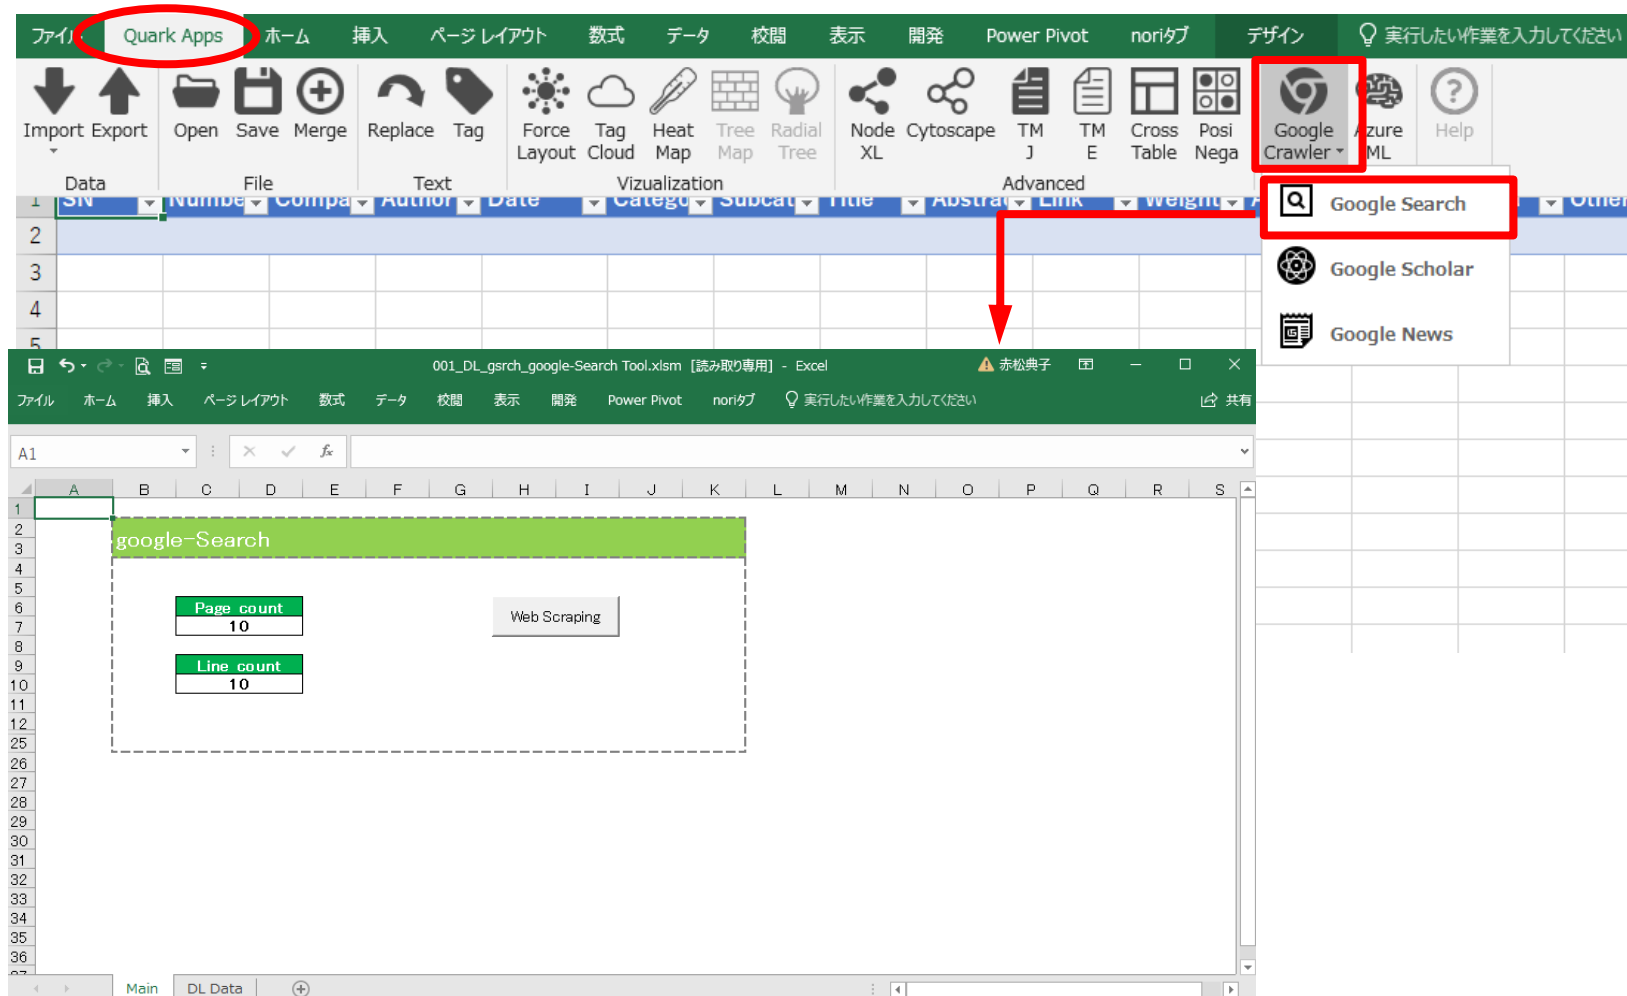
ファイル Quark Apps ホーム 挿入 ページ レイアウト 数式 データ 校閲 表示 開発 Power Pivot noriタブ デザイン 実行したい作業を入力してください

Import Export Open Save Merge Replace Tag Force Layout Tag Cloud Heat Map Tree Map Radial Tree Node XL Cytoscape TM J TM E Cross Table Posi Nega Google Crawler Azure ML Help

Data File Text Vizualization Advanced

SN Numbe Compa Author Date Categ Subcat Title Abstra Link Weight Other

Google Search
Google Scholar
Google News

1 2 3 4 5

001_DL_gsrch_google-Search Tool.xlsm [読み取り専用] - Excel 赤松典子 共有

ファイル ホーム 挿入 ページ レイアウト 数式 データ 校閲 表示 開発 Power Pivot noriタブ 実行したい作業を入力してください

A1

A B C D E F G H I J K L M N O P Q R S

google-Search

Page count
10

Line count
10

Web Scraping

1 2 3 4 5 6 7 8 9 10 11 12 25 26 27 28 29 30 31 32 33 34 35 36

Main DL Data